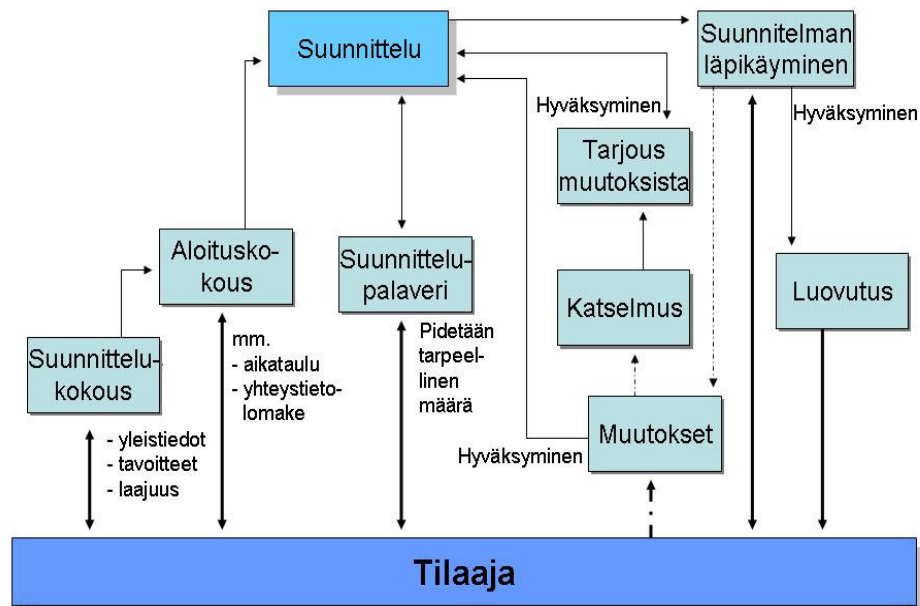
Suunnittelu

Suunnitelman läpikäyminen

Hyväksyminen

Hyväksyminen

Tarjous muutoksista

Aloituskokous

Suunnittelupalaveri

Katselmus

Luovutus

Suunnittelukokous

mm.
- aikataulu
- yhteystietolomake

Pidetään tarpeellinen määrä

- yleistiedot
- tavoitteet
- laajuus

Muutokset

Hyväksyminen

Tilaaja